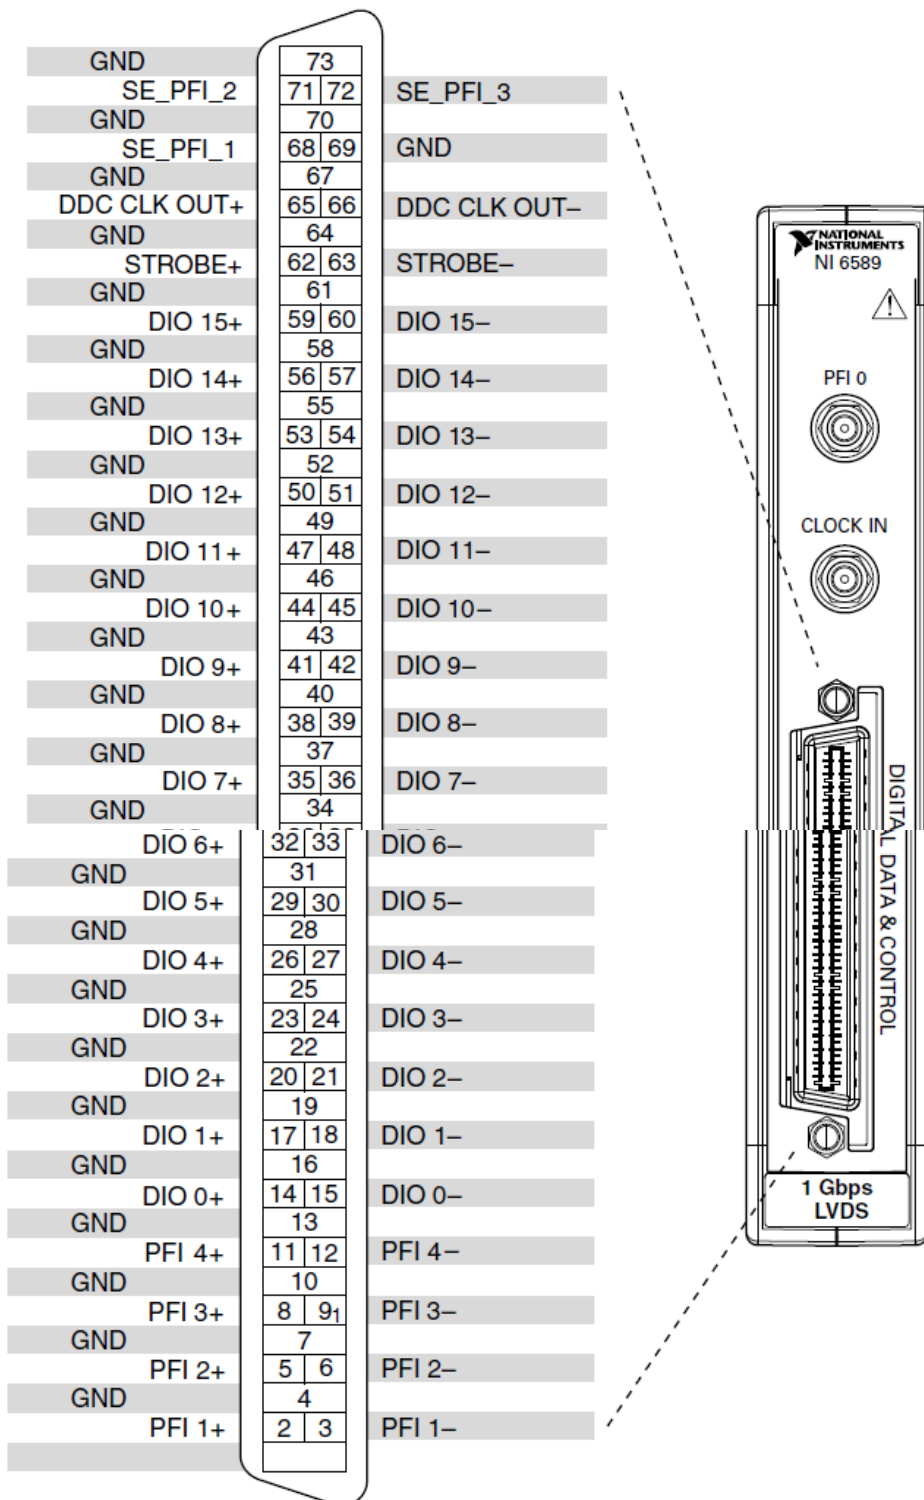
| | | |
|---|---|---|
| GND | 73 | |
| SE_PFI_2 | 71 72 | SE_PFI_3 |
| GND | 70 | |
| SE_PFI_1 | 68 69 | GND |
| GND | 67 | |
| DDC CLK OUT+ | 65 66 | DDC CLK OUT– |
| GND | 64 | |
| STROBE+ | 62 63 | STROBE– |
| GND | 61 | |
| DIO 15+ | 59 60 | DIO 15– |
| GND | 58 | |
| DIO 14+ | 56 57 | DIO 14– |
| GND | 55 | |
| DIO 13+ | 53 54 | DIO 13– |
| GND | 52 | |
| DIO 12+ | 50 51 | DIO 12– |
| GND | 49 | |
| DIO 11+ | 47 48 | DIO 11– |
| GND | 46 | |
| DIO 10+ | 44 45 | DIO 10– |
| GND | 43 | |
| DIO 9+ | 41 42 | DIO 9– |
| GND | 40 | |
| DIO 8+ | 38 39 | DIO 8– |
| GND | 37 | |
| DIO 7+ | 35 36 | DIO 7– |
| GND | 34 | |
| DIO 6+ | 32 33 | DIO 6– |
| GND | 31 | |
| DIO 5+ | 29 30 | DIO 5– |
| GND | 28 | |
| DIO 4+ | 26 27 | DIO 4– |
| GND | 25 | |
| DIO 3+ | 23 24 | DIO 3– |
| GND | 22 | |
| DIO 2+ | 20 21 | DIO 2– |
| GND | 19 | |
| DIO 1+ | 17 18 | DIO 1– |
| GND | 16 | |
| DIO 0+ | 14 15 | DIO 0– |
| GND | 13 | |
| PFI 4+ | 11 12 | PFI 4– |
| GND | 10 | |
| PFI 3+ | 8 $9_1$ | PFI 3– |
| GND | 7 | |
| PFI 2+ | 5 6 | PFI 2– |
| GND | 4 | |
| PFI 1+ | 2 3 | PFI 1– |

NATIONAL INSTRUMENTS
NI 6589

PFI 0

CLOCK IN

DIGITAL DATA & CONTROL

1 Gbps LVDS